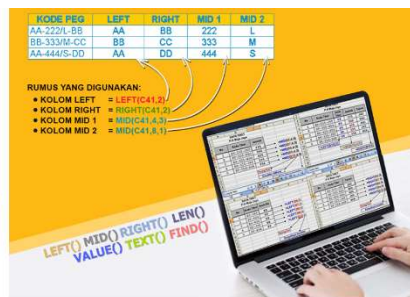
| KODE PEG | LEFT | RIGHT | MID 1 | MID 2 |
|---|---|---|---|---|
| AA-222/L-BB | AA | BB | 222 | L |
| BB-333/M-CC | BB | CC | 333 | M |
| AA-444/S-DD | AA | DD | 444 | S |

RUMUS YANG DIGUNAKAN:
• KOLOM LEFT = LEFT(C41,2)
• KOLOM RIGHT = RIGHT(C41,2)
• KOLOM MID 1 = MID(C41,4,3)
• KOLOM MID 2 = MID(C41,8,1)

LEFT() MID() RIGHT() LEN()
VALUE() TEXT() FIND()